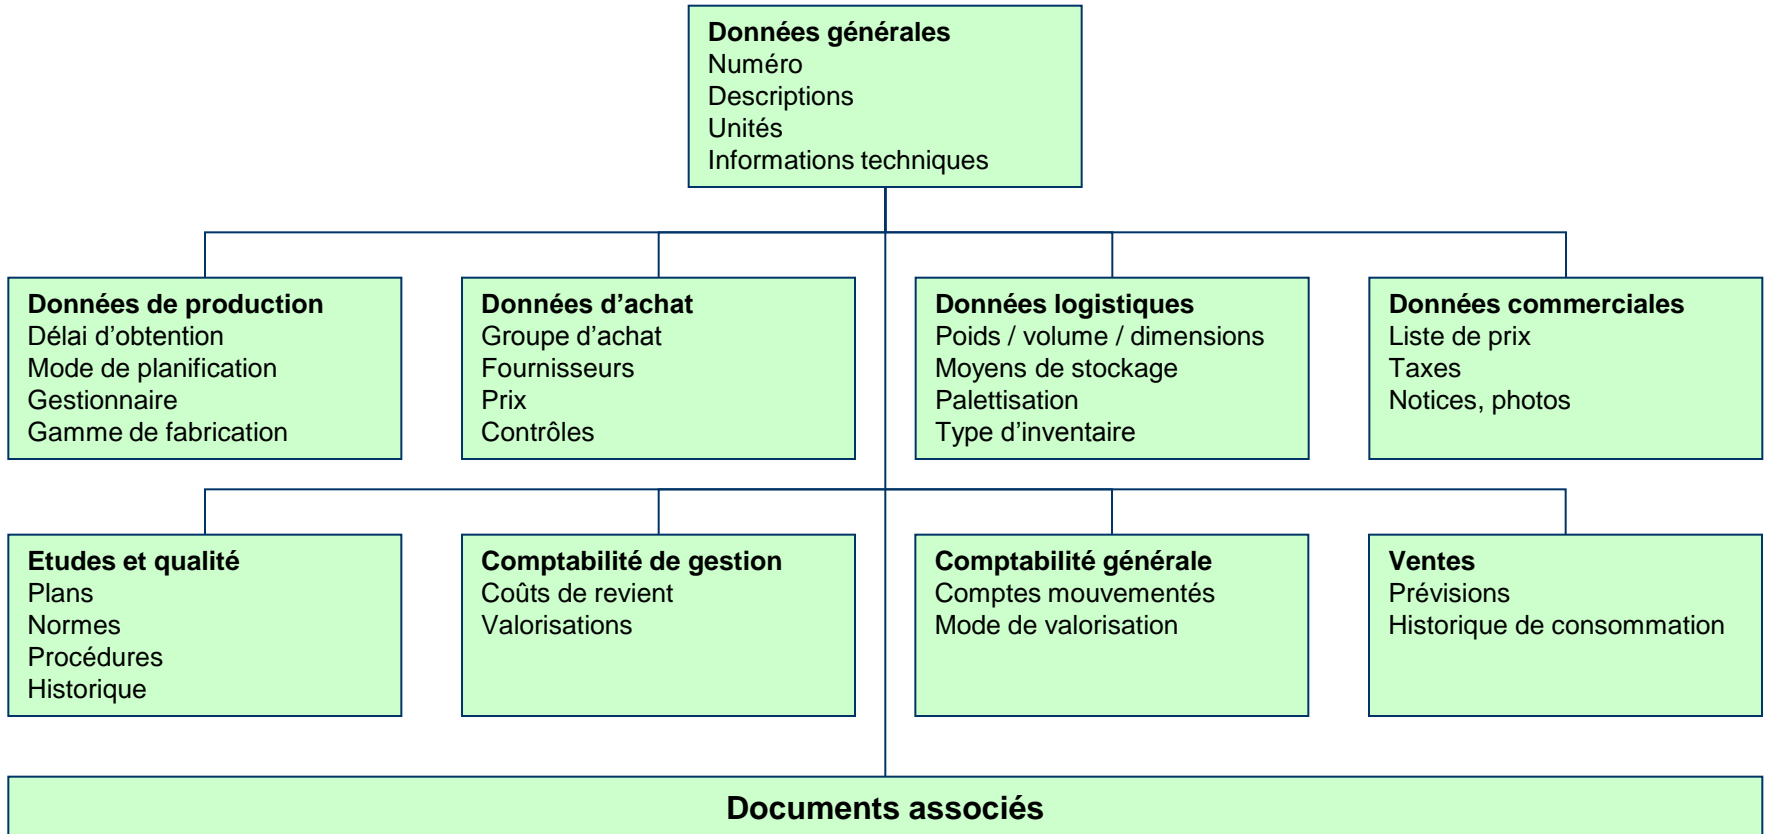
**Données générales**
Numéro
Descriptions
Unités
Informations techniques

**Données de production**
Délai d’obtention
Mode de planification
Gestionnaire
Gamme de fabrication

**Données d’achat**
Groupe d’achat
Fournisseurs
Prix
Contrôles

**Données logistiques**
Poids / volume / dimensions
Moyens de stockage
Palettisation
Type d’inventaire

**Données commerciales**
Liste de prix
Taxes
Notices, photos

**Etudes et qualité**
Plans
Normes
Procédures
Historique

**Comptabilité de gestion**
Coûts de revient
Valorisations

**Comptabilité générale**
Comptes mouvementés
Mode de valorisation

**Ventes**
Prévisions
Historique de consommation

**Documents associés**